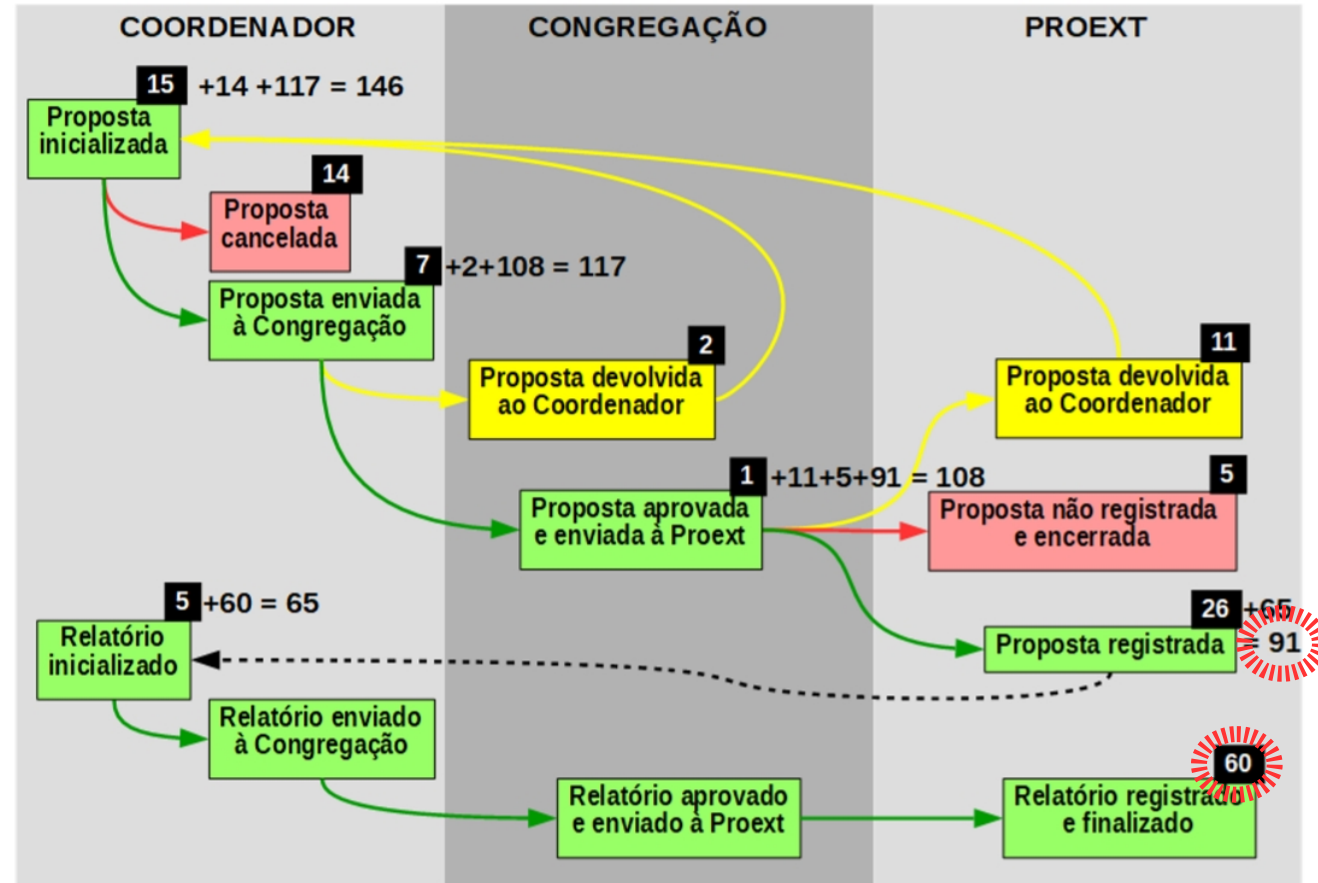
COORDENADOR

CONGREGAÇÃO

PROEXT

15 +14 +117 = 146

Proposta inicializada

14

Proposta cancelada

7 +2+108 = 117

Proposta enviada à Congregação

2

Proposta devolvida ao Coordenador

11

Proposta devolvida ao Coordenador

1 +11+5+91 = 108

Proposta aprovada e enviada à Proext

5

Proposta não registrada e encerrada

5 +60 = 65

Relatório inicializado

26 +65 = 91

Proposta registrada

Relatório enviado à Congregação

60

Relatório aprovado e enviado à Proext

Relatório registrado e finalizado